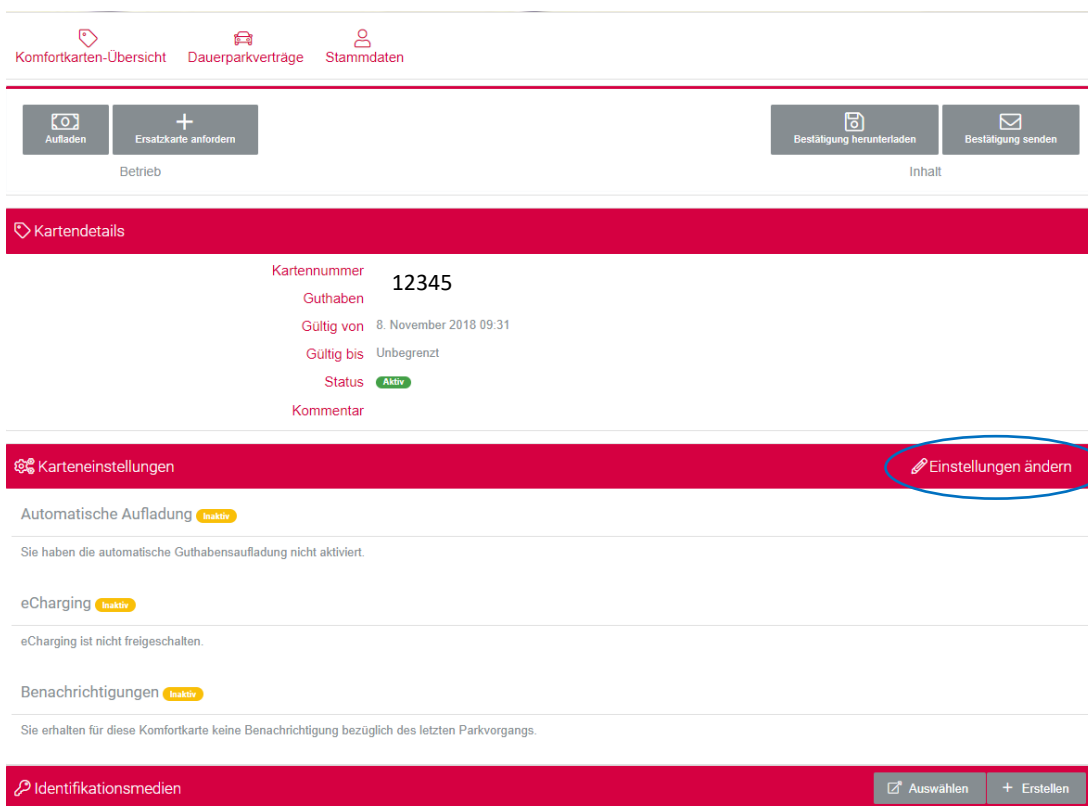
Komfortkarten-Übersicht Dauerparkverträge Stammdaten

Aufladen
Ersatzkarte anfordern
Betrieb

Bestätigung herunterladen
Bestätigung senden
Inhalt

Kartendetails

Kartennummer 12345
Guthaben
Gültig von 8. November 2018 09:31
Gültig bis Unbegrenzt
Status Aktiv
Kommentar

Karteneinstellungen
Einstellungen ändern

Automatische Aufladung Inaktiv

Sie haben die automatische Guthabensaufladung nicht aktiviert.

eCharging Inaktiv

eCharging ist nicht freigeschalten.

Benachrichtigungen Inaktiv

Sie erhalten für diese Komfortkarte keine Benachrichtigung bezüglich des letzten Parkvorgangs.

Identifikationsmedien
Auswählen
+ Erstellen